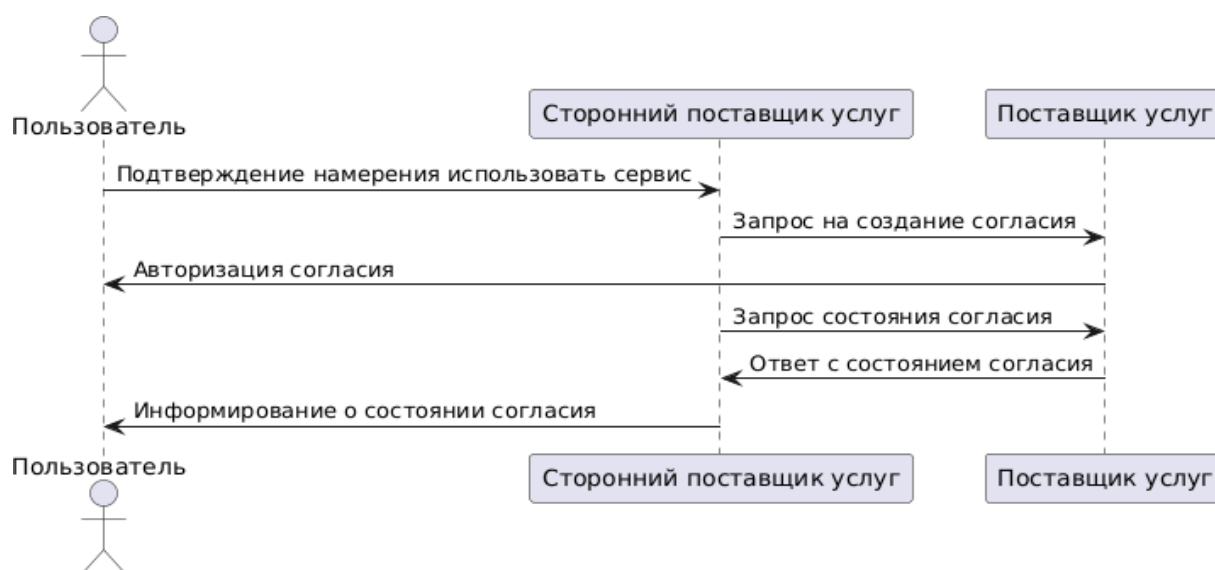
Пользователь

Сторонний поставщик услуг

Поставщик услуг

Подтверждение намерения использовать сервис

Запрос на создание согласия

Авторизация согласия

Запрос состояния согласия

Ответ с состоянием согласия

Информирование о состоянии согласия

Пользователь

Сторонний поставщик услуг

Поставщик услуг